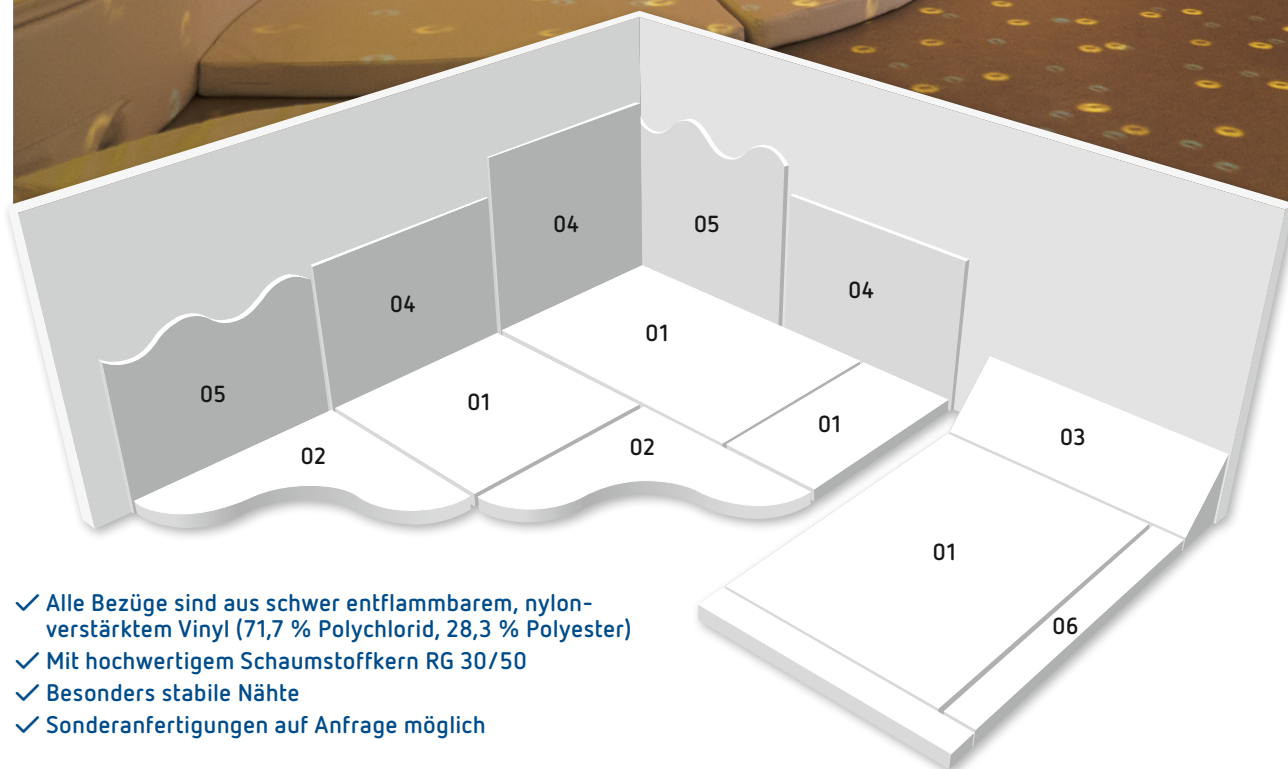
04
05
04
04
01
05
01
01
02
02
03
01
06

✓ Alle Bezüge sind aus schwer entflammbarem, nylonverstärktem Vinyl (71,7 % Polychlorid, 28,3 % Polyester)
✓ Mit hochwertigem Schaumstoffkern RG 30/50
✓ Besonders stabile Nähte
✓ Sonderanfertigungen auf Anfrage möglich